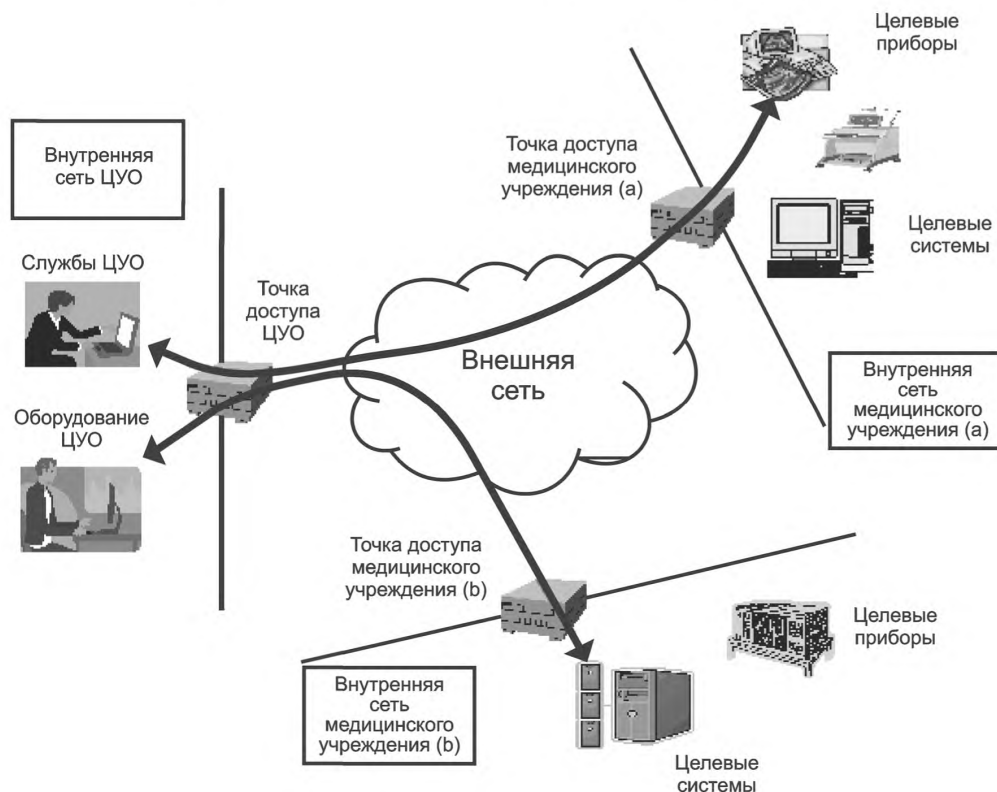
Целевые приборы

Внутренняя сеть ЦУО

Точка доступа медицинского учреждения (a)

Целевые системы

Службы ЦУО

Точка доступа ЦУО

Внешняя сеть

Внутренняя сеть медицинского учреждения (a)

Оборудование ЦУО

Точка доступа медицинского учреждения (b)

Целевые приборы

Внутренняя сеть медицинского учреждения (b)

Целевые системы